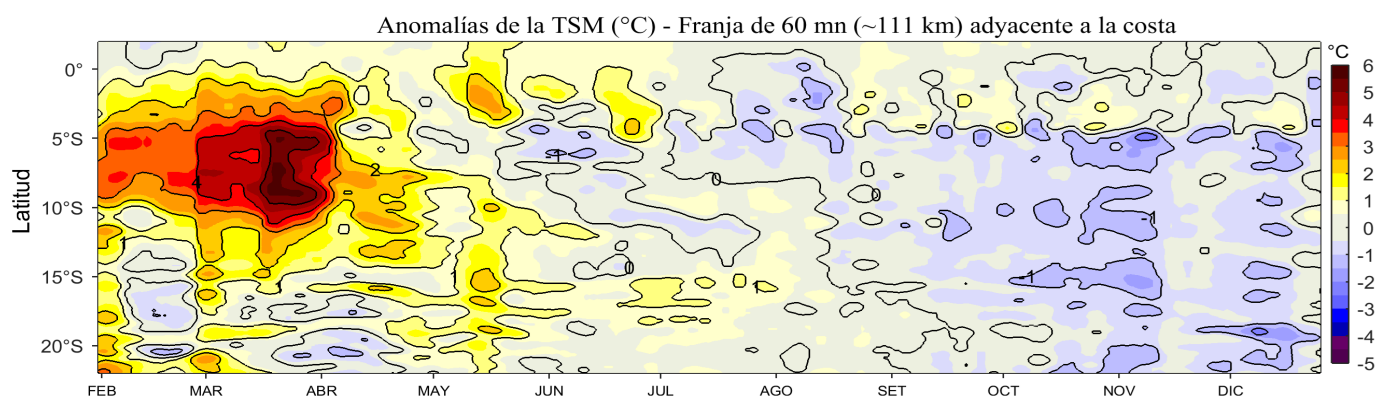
Anomalías de la TSM (°C) - Franja de 60 mn (~111 km) adyacente a la costa

Latitud

0°
5°S
10°S
15°S
20°S

FEB MAR ABR MAY JUN JUL AGO SET OCT NOV DIC

°C
6
5
4
3
2
1
0
-1
-2
-3
-4
-5

4
2
1
-1
0
0
0
1
1
1
-1
-1
1